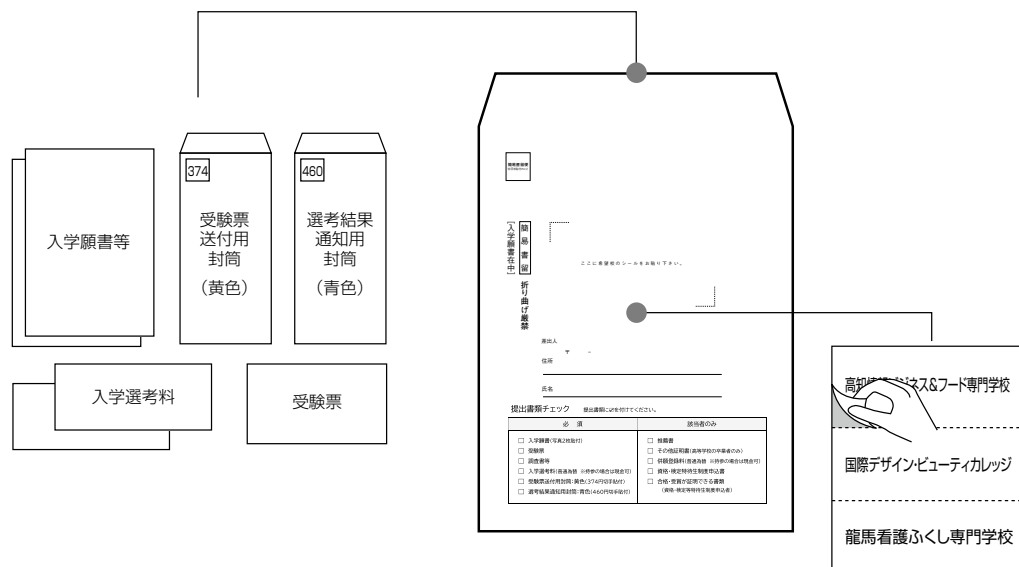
入学願書等

374
受験票送付用封筒
（黄色）

460
選考結果通知用封筒
（青色）

入学選考料

受験票

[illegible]

［入学願書在中］

簡易書留

折り曲げ厳禁

ここに希望校のシールをお貼り下さい。

差出人
〒 －
住所

氏名

提出書類チェック 提出書類にチェックを付けてください。

| 必須 | 該当者のみ |
|---|---|
| □ 入学願書(写真2枚貼付) | □ 推薦書 |
| □ 受験票 | □ その他証明書(高等学校の卒業者のみ) |
| □ 調査書等 | □ 併願登録料(普通為替 ※持参の場合は現金可) |
| □ 入学選考料(普通為替 ※持参の場合は現金可) | □ 資格・検定特待生制度申込書 |
| □ 受験票送付用封筒・黄色(374円切手貼付) | □ 合格・資格が証明できる書類 (資格・検定等特待生制度申込者) |
| □ 選考結果通知用封筒・青色(460円切手貼付) | |

高知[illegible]ネス&フード専門学校

国際デザイン・ビューティカレッジ

龍馬看護ふくし専門学校